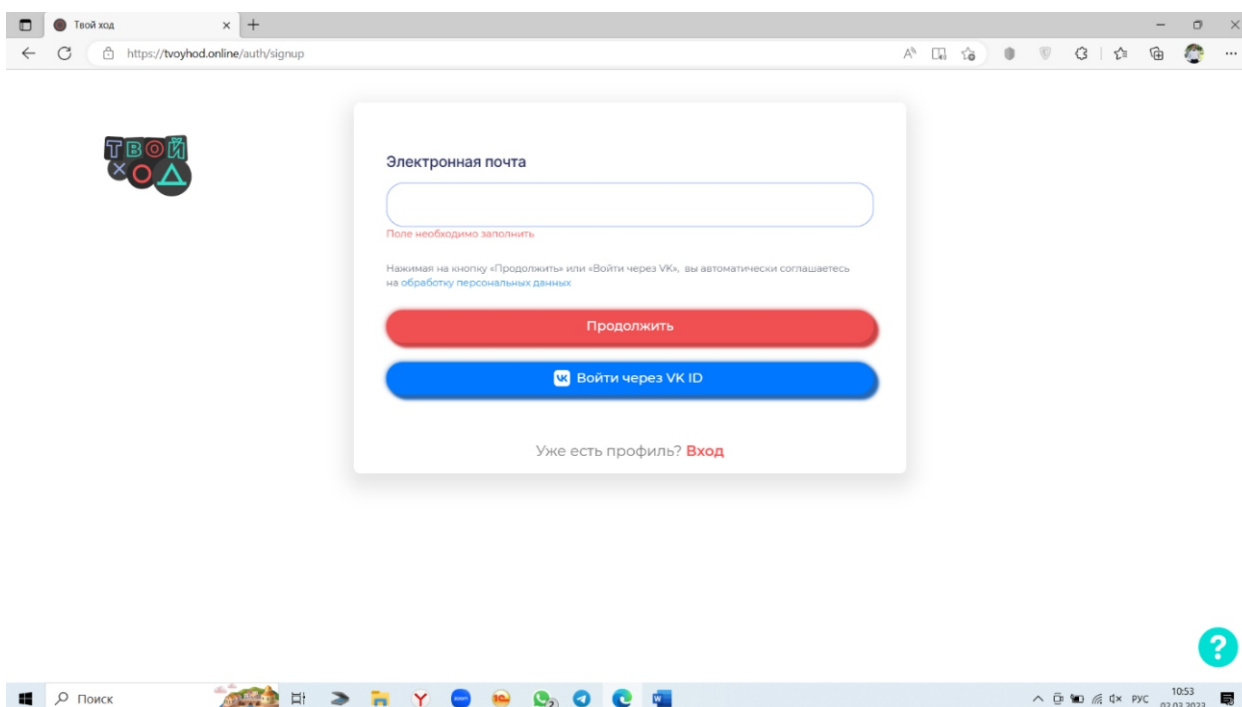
Твой ход
https://tvoyhod.online/auth/signup

ТВОЙ ХОД

Электронная почта

Поле необходимо заполнить

Нажимая на кнопку «Продолжить» или «Войти через VK», вы автоматически соглашаетесь на обработку персональных данных

Продолжить

Войти через VK ID

Уже есть профиль? Вход

?

Поиск

РУС 10:53 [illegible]